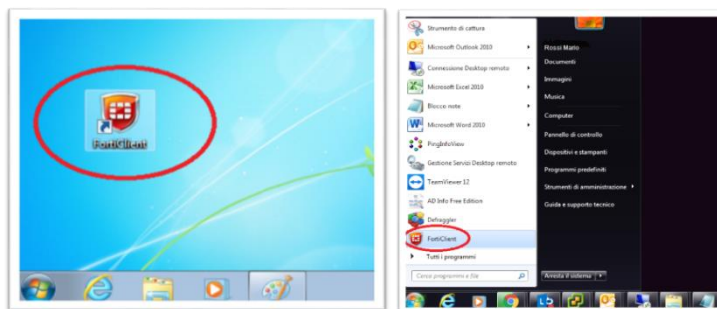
FortiClient

Strumento di cattura
Microsoft Outlook 2010
Connessione Desktop remoto
Microsoft Excel 2010
Blocco note
Microsoft Word 2010
PingInfoView
Gestione Servizi Desktop remoto
TeamViewer 12
AD Info Free Edition
Defraggler
FortiClient
Tutti i programmi
Cerca programmi e file

Rossi Mario
Documenti
Immagini
Musica
Computer
Pannello di controllo
Dispositivi e stampanti
Programmi predefiniti
Strumenti di amministrazione
Guida e supporto tecnico
Arresta il sistema